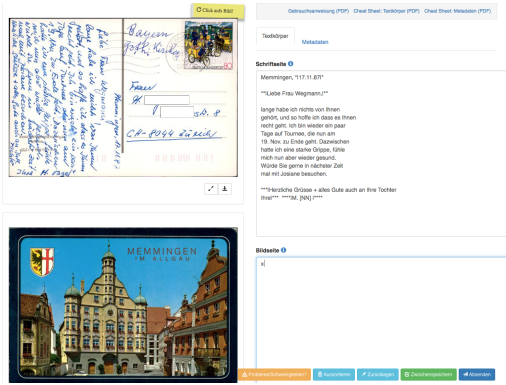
Click auf Bild!

Bayern
Kath. Kirche

Frau
H
CH-8044 Zürich

Gebrauchsanweisung (PDF)   Cheat Sheet: Textkörper (PDF)   Cheat Sheet: Metadaten (PDF)

Textkörper   Metadaten

Schriftseite

Memmingen, °17.11.87!°

***Liebe Frau Wegmann,***

lange habe ich nichts von Ihnen gehört, und so hoffe ich dass es Ihnen recht geht. Ich bin wieder ein paar Tage auf Tournee, die nun am 19. Nov. zu Ende geht. Dazwischen hatte ich eine starke Grippe, fühle mich nun aber wieder gesund. Würde Sie gerne in nächster Zeit mal mit Josiane besuchen.

***Herzliche Grüsse + alles Gute auch an Ihre Tochter Ihre/r*** ***M. [NN] !***

Bildseite

x

MEMMINGEN IM ALLGÄU

Probleme/Schwierigkeiten?   Auszeichnen   Zurücklegen   Zwischenspeichern   Abschicken